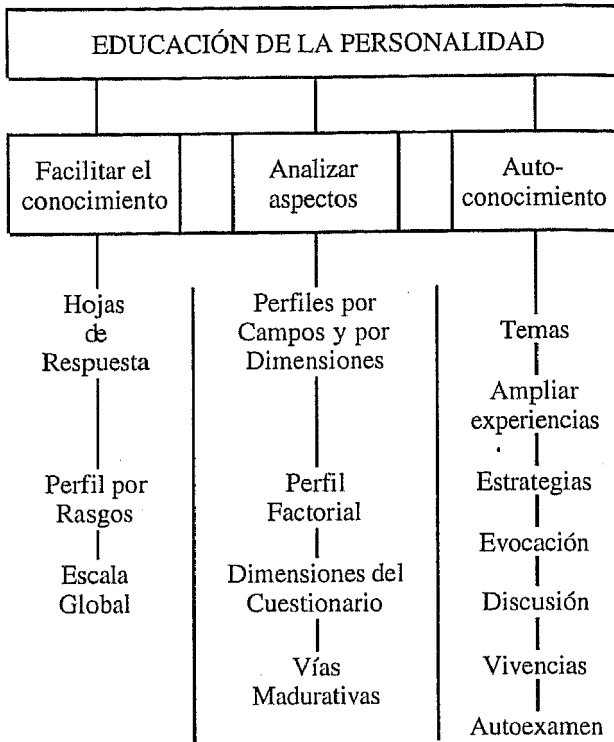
EDUCACIÓN DE LA PERSONALIDAD

Facilitar el conocimiento

Hojas de Respuesta

Perfil por Rasgos

Escala Global

Analizar aspectos

Perfiles por Campos y por Dimensiones

Perfil Factorial

Dimensiones del Cuestionario

Vías Madurativas

Auto-conocimiento

Temas

Ampliar experiencias

Estrategias

Evocación

Discusión

Vivencias

Autoexamen